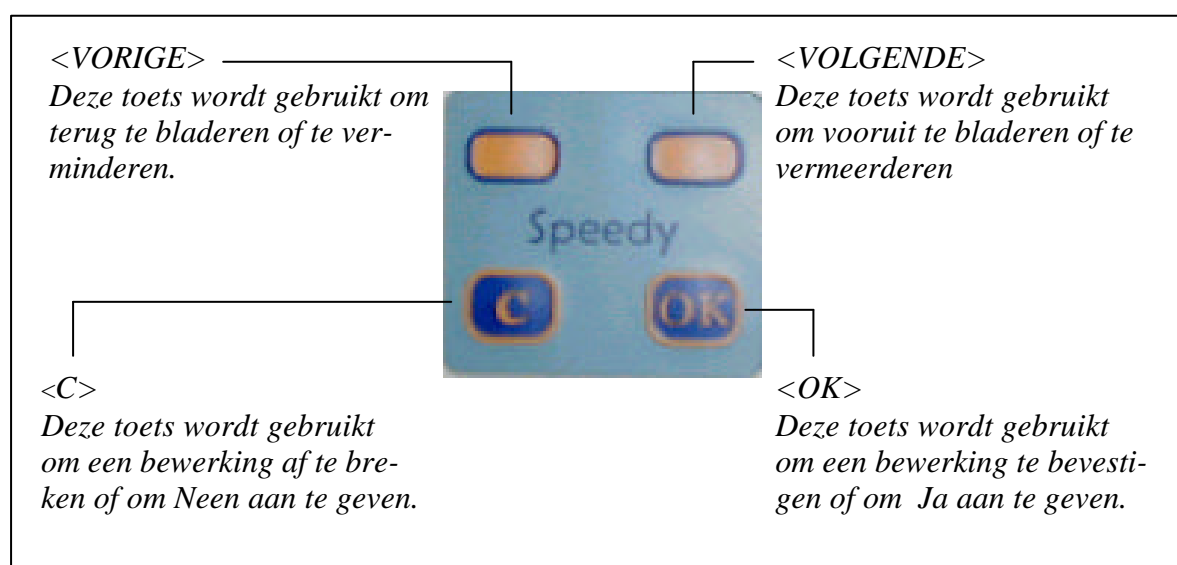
<VORIGE>
Deze toets wordt gebruikt om terug te bladeren of te verminderen.

<VOLGENDE>
Deze toets wordt gebruikt om vooruit te bladeren of te vermeerderen

Speedy

C

OK

<C>
Deze toets wordt gebruikt om een bewerking af te breken of om Neen aan te geven.

<OK>
Deze toets wordt gebruikt om een bewerking te bevestigen of om Ja aan te geven.